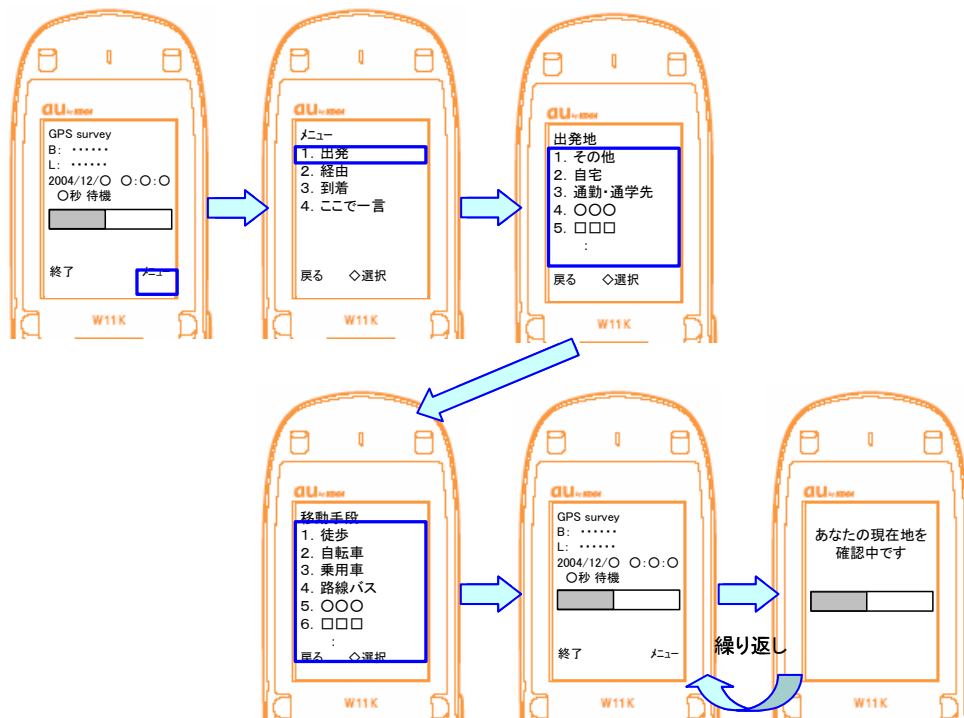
au by KDDI
GPS survey
B: ･･････
L: ･･････
2004/12/○ ○:○:○
○秒 待機
終了
メニュー
W11K

au by KDDI
メニュー
1. 出発
2. 経由
3. 到着
4. ここで一言
戻る ◇選択
W11K

au by KDDI
出発地
1. その他
2. 自宅
3. 通勤・通学先
4. ○○○
5. □□□
:
戻る ◇選択
W11K

au by KDDI
移動手段
1. 徒歩
2. 自転車
3. 乗用車
4. 路線バス
5. ○○○
6. □□□
:
戻る ◇選択

au by KDDI
GPS survey
B: ･･････
L: ･･････
2004/12/○ ○:○:○
○秒 待機
終了
メニュー
W11K

au by KDDI
あなたの現在地を
確認中です
W11K

繰り返し